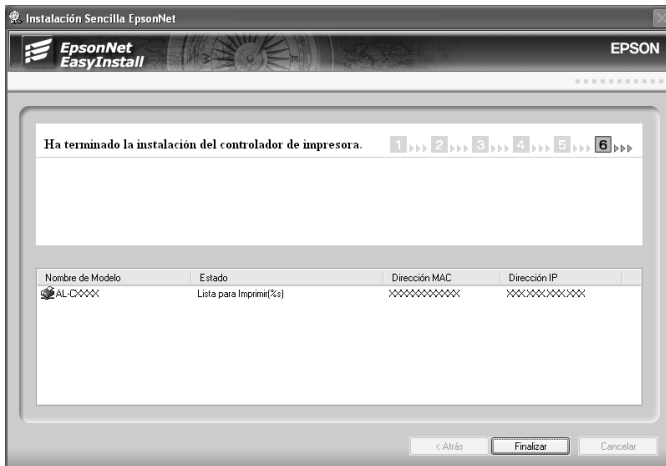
Instalación Sencilla EpsonNet

EpsonNet EasyInstall

EPSON

Ha terminado la instalación del controlador de impresora.

1 2 3 4 5 6

| Nombre de Modelo | Estado | Dirección MAC | Dirección IP |
|---|---|---|---|
| AL-CXXXX | Lista para Imprimir(%s) | XXXXXXXXXXXX | XXX.XXX.XXX.XXX |

< Atrás

Finalizar

Cancelar